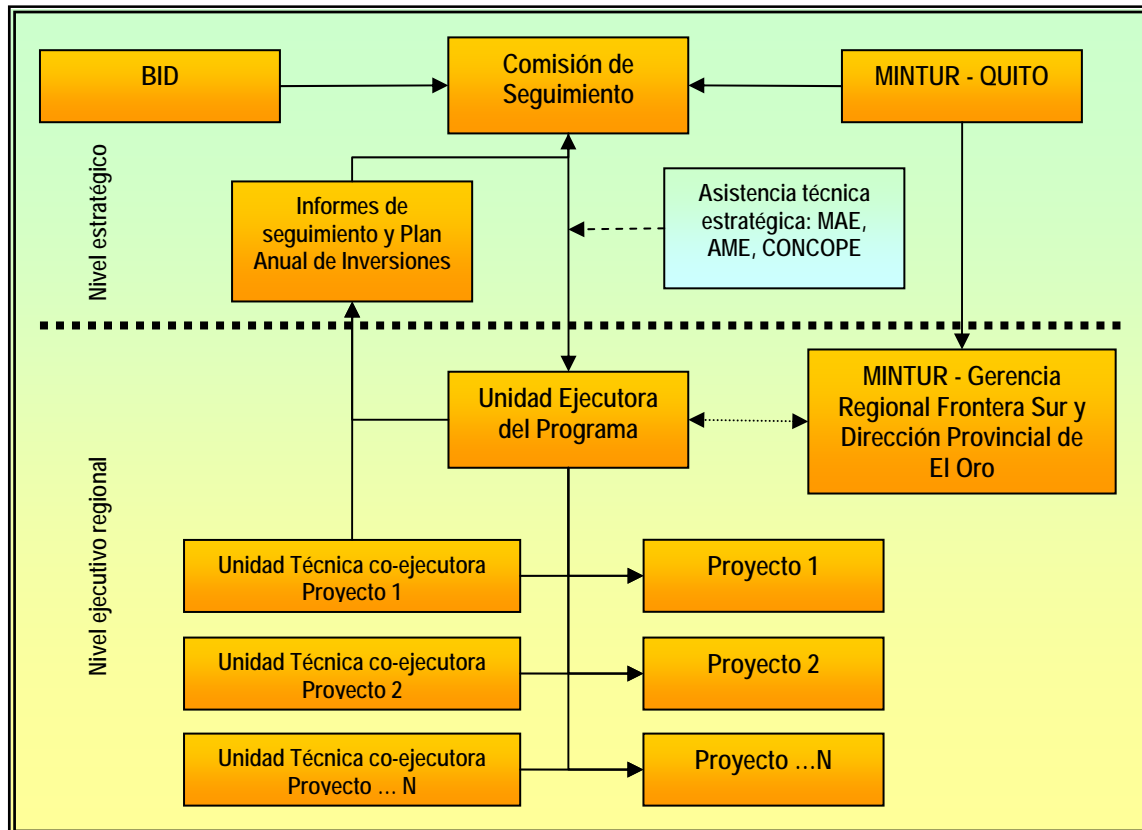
BID

Comisión de Seguimiento

MINTUR - QUITO

Nivel estratégico

Informes de seguimiento y Plan Anual de Inversiones

Asistencia técnica estratégica: MAE, AME, CONCOPE

Nivel ejecutivo regional

Unidad Ejecutora del Programa

MINTUR - Gerencia Regional Frontera Sur y Dirección Provincial de El Oro

Unidad Técnica co-ejecutora Proyecto 1

Proyecto 1

Unidad Técnica co-ejecutora Proyecto 2

Proyecto 2

Unidad Técnica co-ejecutora Proyecto … N

Proyecto …N